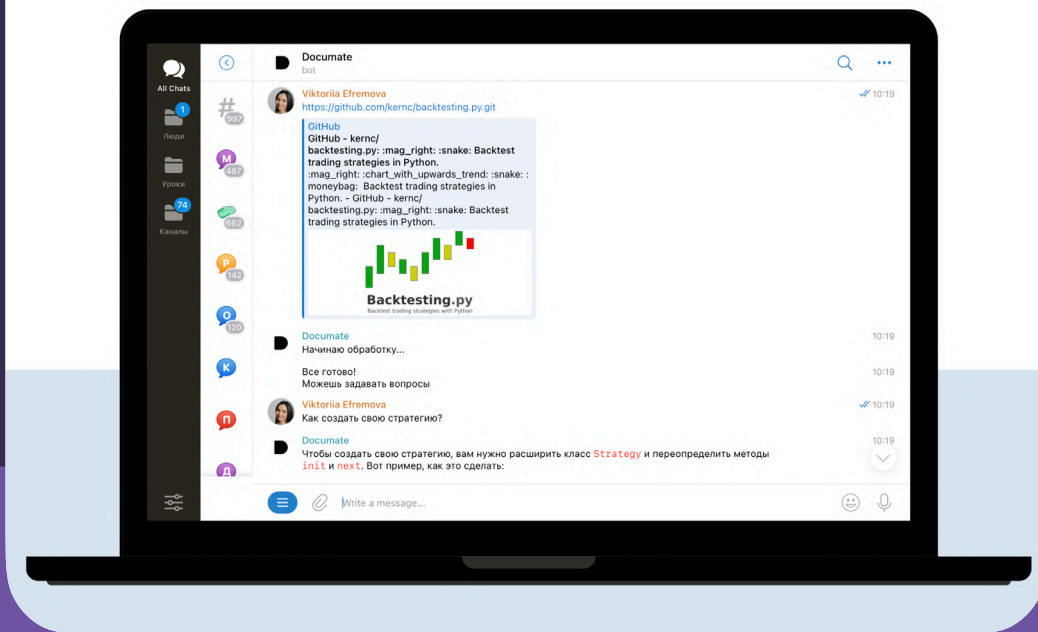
All Chats

1
Люди

Уроки

74
Каналы

#
997

М
487

662

Р
142

О
120

К

П

Д

Documate
bot

Viktoriia Efremova
https://github.com/kernc/backtesting.py.git
10:19

GitHub
GitHub - kernc/backtesting.py: :mag_right: :snake: Backtest trading strategies in Python.
:mag_right: :chart_with_upwards_trend: :snake: :moneybag: Backtest trading strategies in Python. - GitHub - kernc/backtesting.py: :mag_right: :snake: Backtest trading strategies in Python.

Backtesting.py
Backtest trading strategies with Python

Documate
10:19
Начинаю обработку...

Все готово!
Можешь задавать вопросы
10:19

Viktoriia Efremova
10:19
Как создать свою стратегию?

Documate
10:19
Чтобы создать свою стратегию, вам нужно расширить класс Strategy и переопределить методы init и next. Вот пример, как это сделать:

Write a message...